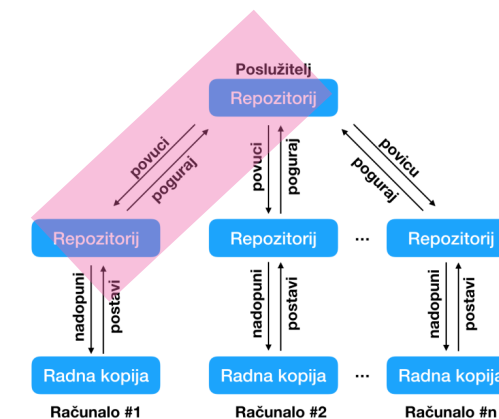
Poslužitelj

Repozitorij

povuci
poguraj

povuci
poguraj

povicu
poguraj

Repozitorij

Repozitorij

...

Repozitorij

nadopuni
postavi

nadopuni
postavi

nadopuni
postavi

Radna kopija

Radna kopija

...

Radna kopija

Računalo #1

Računalo #2

Računalo #n